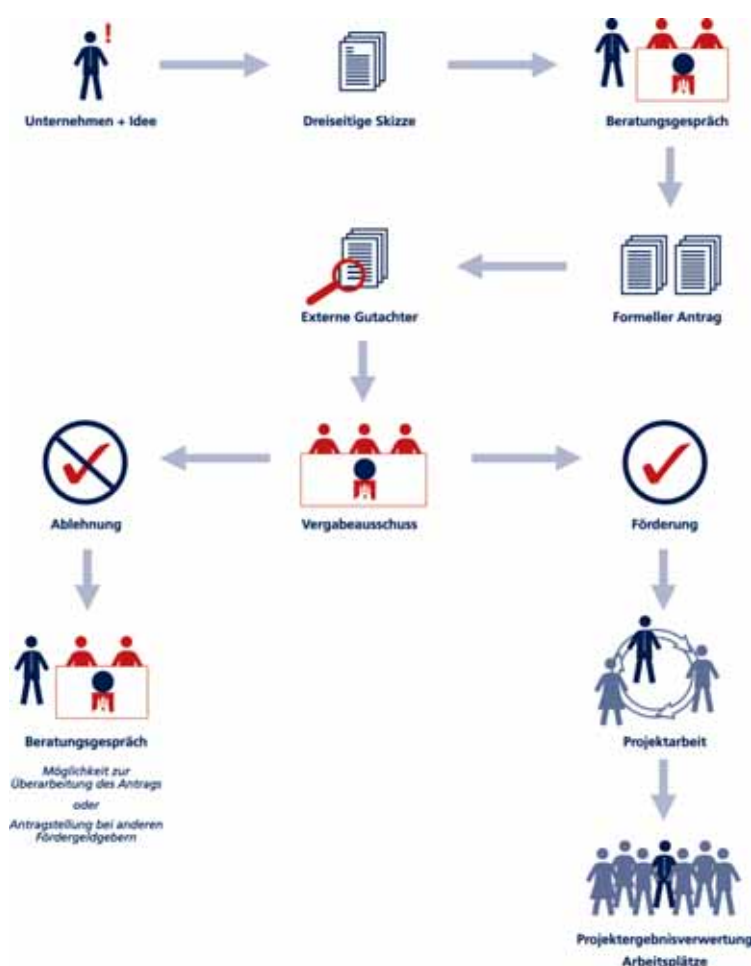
Unternehmen + Idee

Dreiseitige Skizze

Beratungsgespräch

Externe Gutachter

Formeller Antrag

Ablehnung

Vergabeausschuss

Förderung

Beratungsgespräch

Möglichkeit zur Überarbeitung des Antrags
oder
Antragstellung bei anderen Fördergeldgebern

Projektarbeit

Projektergebnisverwertung
Arbeitsplätze